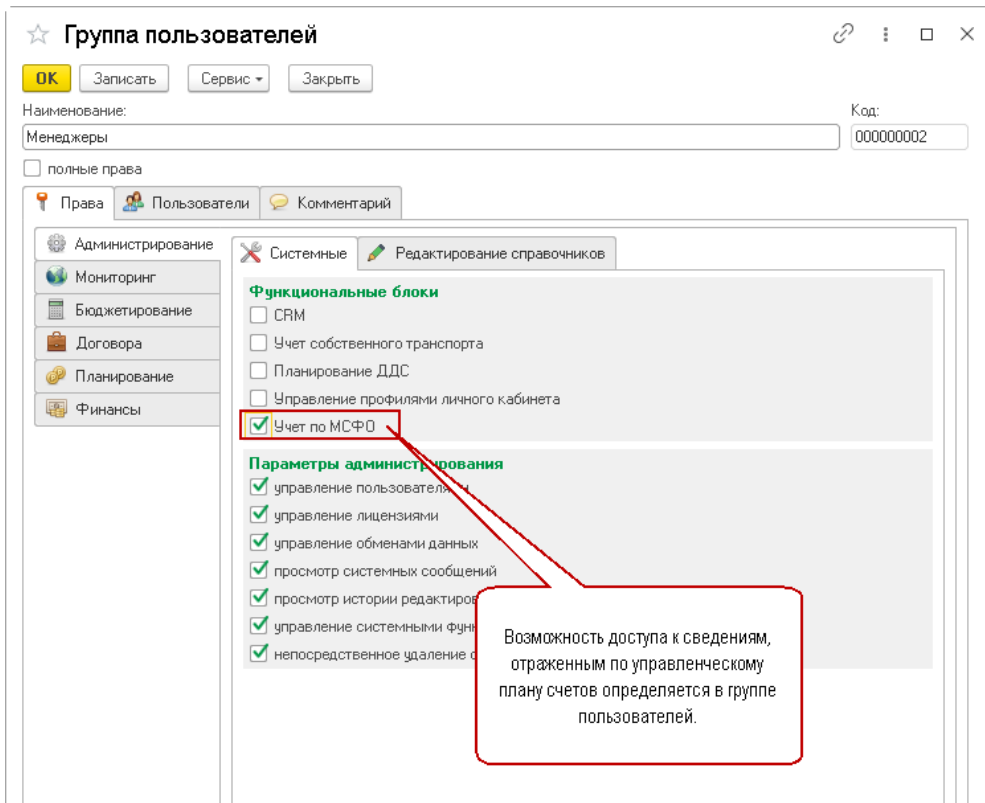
☆ Группа пользователей

OK Записать Сервис ▾ Закрыть

Наименование:
Менеджеры

Код:
000000002

полные права

Права | Пользователи | Комментарий

Администрирование
Мониторинг
Бюджетирование
Договора
Планирование
Финансы

Системные | Редактирование справочников

Функциональные блоки
CRM
Учет собственного транспорта
Планирование ДДС
Управление профилями личного кабинета
Учет по МСФО

Параметры администрирования
управление пользователями
управление лицензиями
управление обменами данных
просмотр системных сообщений
просмотр истории редактиров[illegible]
управление системными функ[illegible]
непосредственное удаление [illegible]

Возможность доступа к сведениям, отраженным по управленческому плану счетов определяется в группе пользователей.